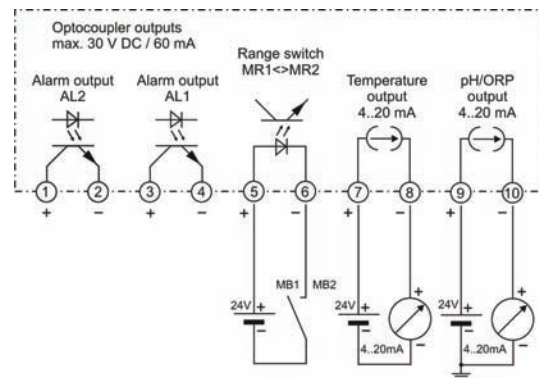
Optocoupler outputs
max. 30 V DC / 60 mA

Alarm output AL2

Alarm output AL1

Range switch MR1<>MR2

Temperature output 4..20 mA

pH/ORP output 4..20 mA

1 2 3 4 5 6 7 8 9 10

+ − + − + − + − + −

MB1 MB2

24V + −

24V + −

4..20mA

+ −

24V + −

4..20mA

+ −